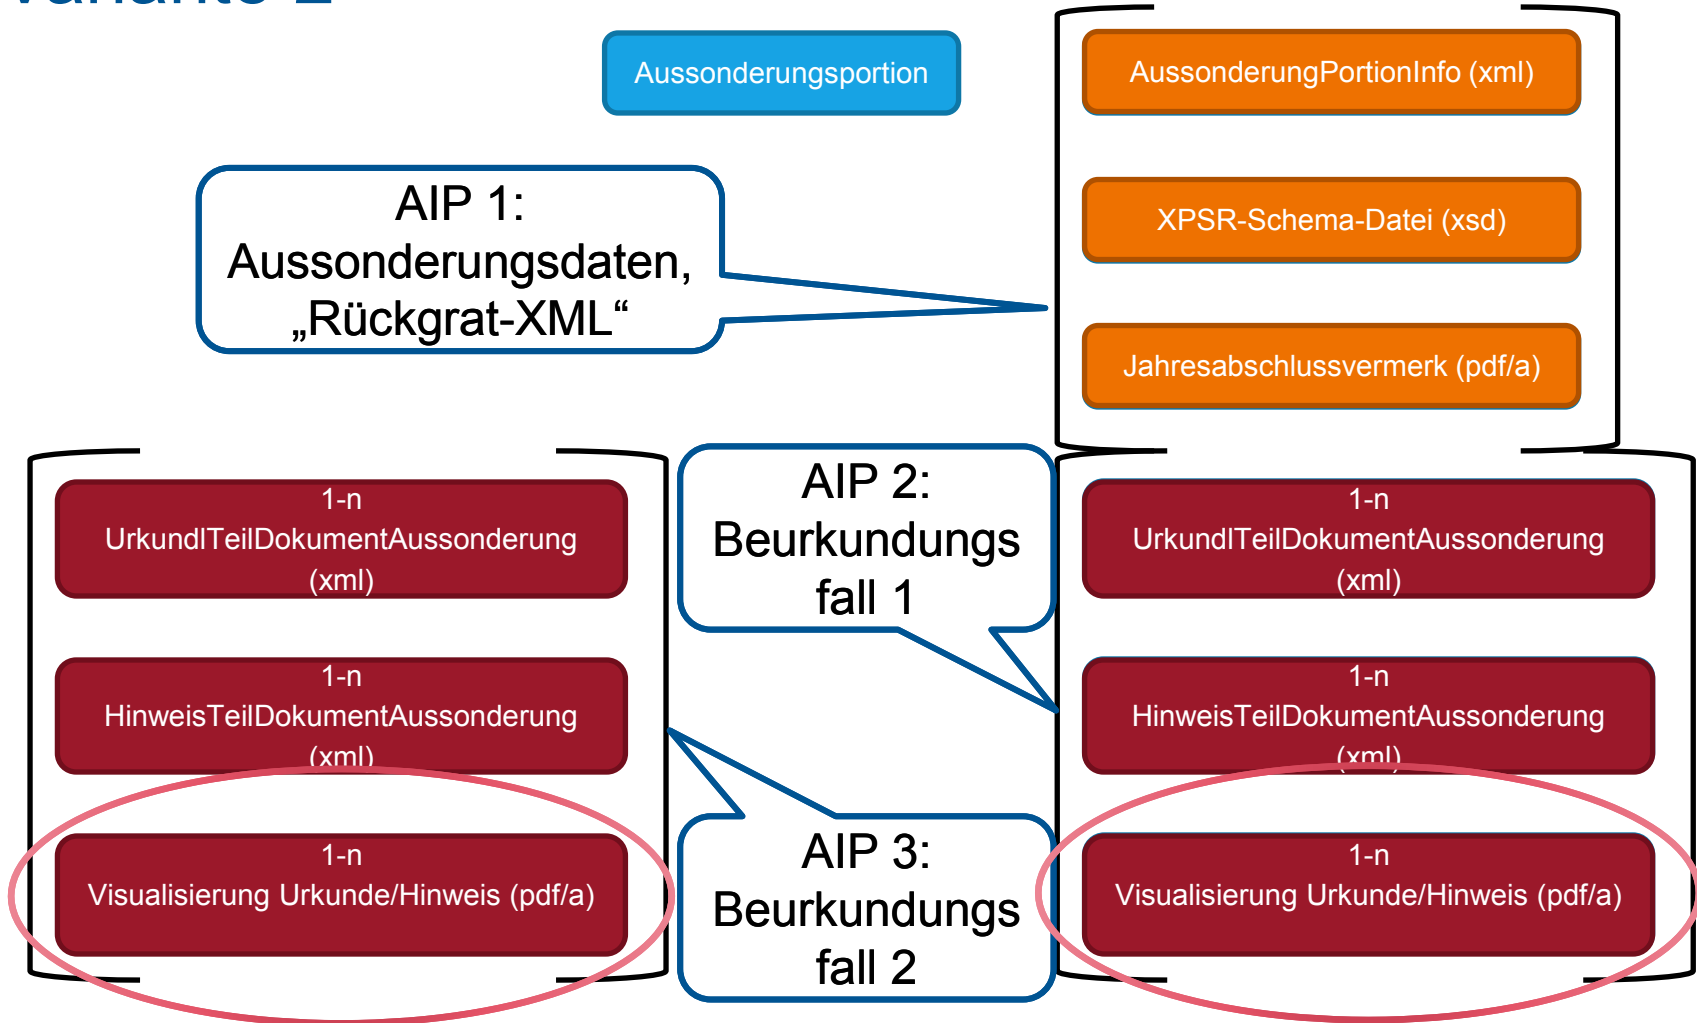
Aussonderungsportion

AussonderungPortionInfo (xml)

XPSR-Schema-Datei (xsd)

Jahresabschlussvermerk (pdf/a)

AIP 1: Aussonderungsdaten, „Rückgrat-XML“

1-n UrkundlTeilDokumentAussonderung (xml)

1-n HinweisTeilDokumentAussonderung (xml)

1-n Visualisierung Urkunde/Hinweis (pdf/a)

AIP 2: Beurkundungsfall 1

AIP 3: Beurkundungsfall 2

1-n UrkundlTeilDokumentAussonderung (xml)

1-n HinweisTeilDokumentAussonderung (xml)

1-n Visualisierung Urkunde/Hinweis (pdf/a)